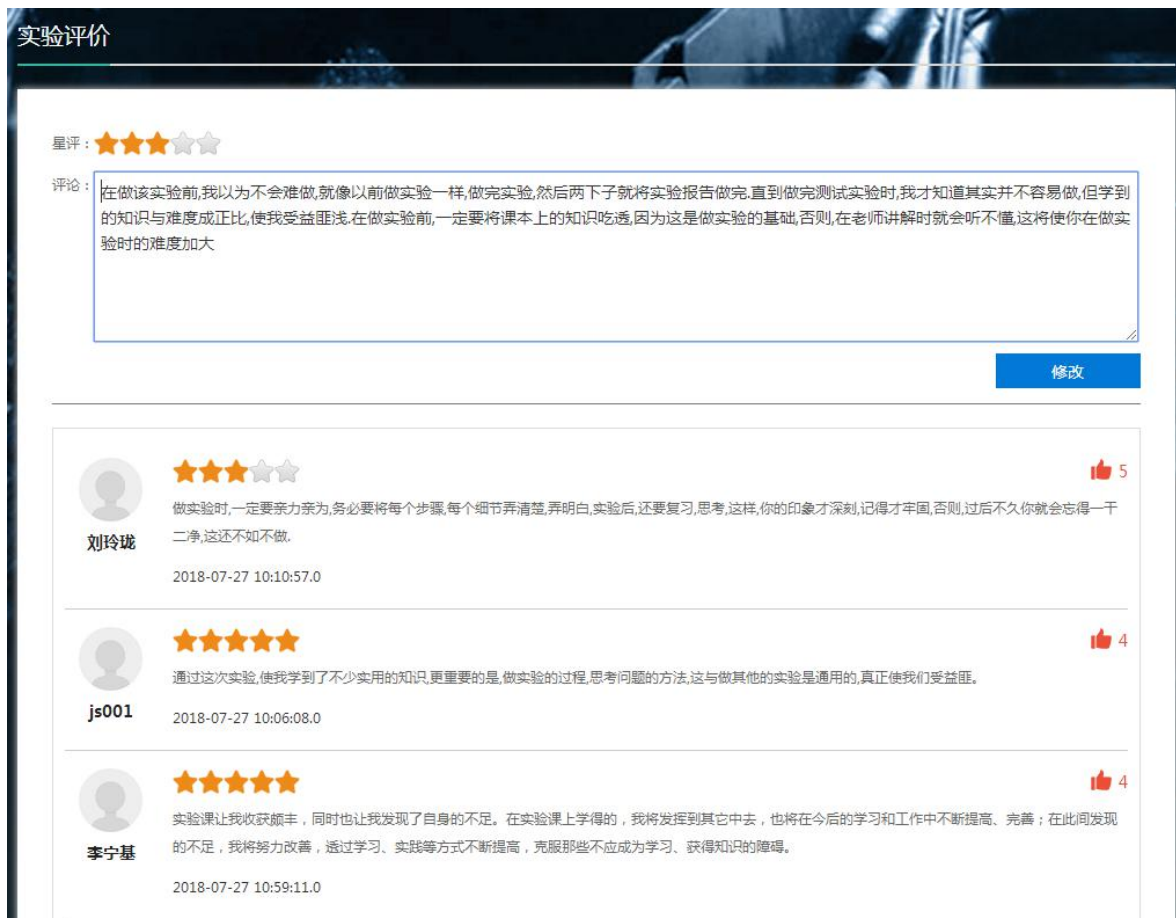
实验评价

星评：

评论：
在做该实验前,我以为不会难做,就像以前做实验一样,做完实验,然后两下子就将实验报告做完.直到做完测试实验时,我才知道其实并不容易做,但学到的知识与难度成正比,使我受益匪浅.在做实验前,一定要将课本上的知识吃透,因为这是做实验的基础,否则,在老师讲解时就会听不懂,这将使你在做实验时的难度加大

修改

刘玲珑
5
做实验时,一定要亲力亲为,务必要将每个步骤,每个细节弄清楚,弄明白,实验后,还要复习,思考,这样,你的印象才深刻,记得才牢固,否则,过后不久你就会忘得一干二净,这还不如不做.
2018-07-27 10:10:57.0

js001
4
通过这次实验,使我学到了不少实用的知识,更重要的是,做实验的过程,思考问题的方法,这与做其他的实验是通用的,真正使我们受益匪。
2018-07-27 10:06:08.0

李宁基
4
实验课让我收获颇丰，同时也让我发现了自身的不足。在实验课上学得的，我将发挥到其它中去，也将在今后的学习和工作中不断提高、完善；在此间发现的不足，我将努力改善，透过学习、实践等方式不断提高，克服那些不应成为学习、获得知识的障碍。
2018-07-27 10:59:11.0